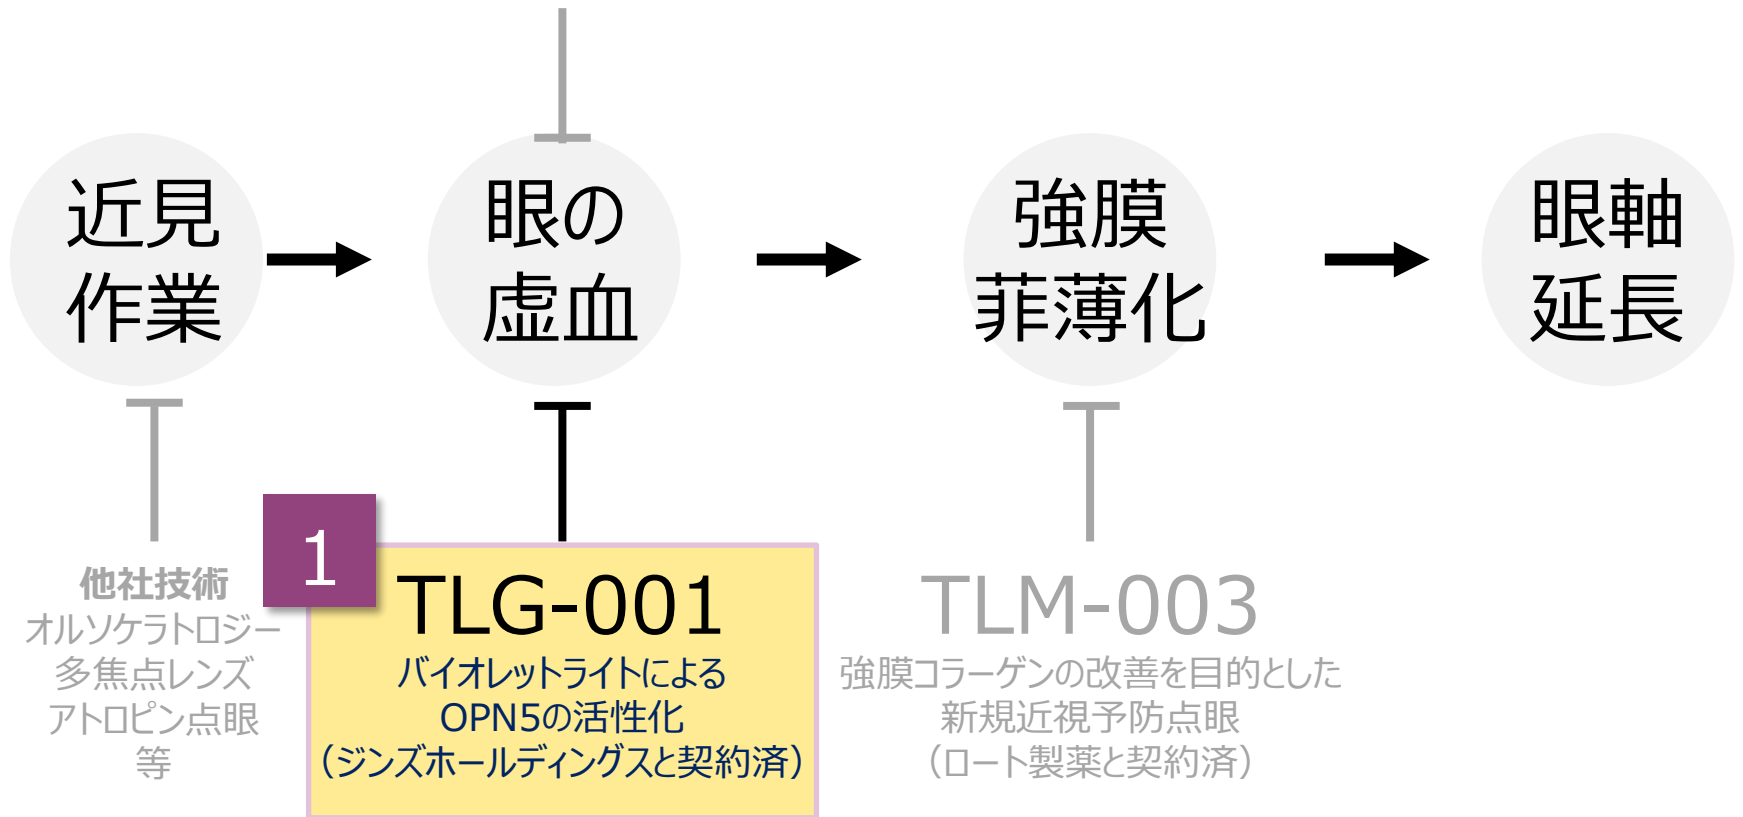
近見作業

眼の虚血

強膜菲薄化

眼軸延長

他社技術
オルソケラトロジー
多焦点レンズ
アトロピン点眼
等

1

TLG-001
バイオレットライトによる
OPN5の活性化
（ジンズホールディングスと契約済）

TLM-003
強膜コラーゲンの改善を目的とした
新規近視予防点眼
（ロート製薬と契約済）